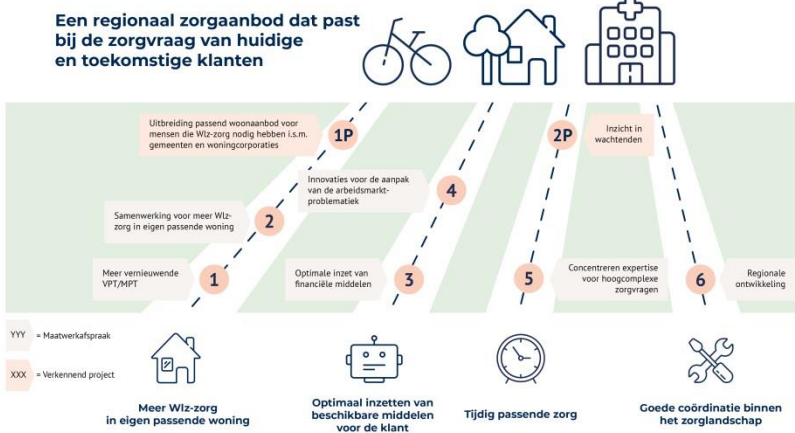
Een regionaal zorgaanbod dat past bij de zorgvraag van huidige en toekomstige klanten

Uitbreiding passend woonaanbod voor mensen die Wlz-zorg nodig hebben i.s.m. gemeenten en woningcorporaties

1P

2P

Inzicht in wachtenden

Innovaties voor de aanpak van de arbeidsmarkt-problematiek

4

Samenwerking voor meer Wlz-zorg in eigen passende woning

2

Meer vernieuwende VPT/MPT

1

Optimale inzet van financiële middelen

3

5

Concentreren expertise voor hoogcomplexe zorgvragen

6

Regionale ontwikkeling

YYY = Maatwerkafspraak

XXX = Verkennend project

Meer Wlz-zorg in eigen passende woning

Optimaal inzetten van beschikbare middelen voor de klant

Tijdig passende zorg

Goede coördinatie binnen het zorglandschap